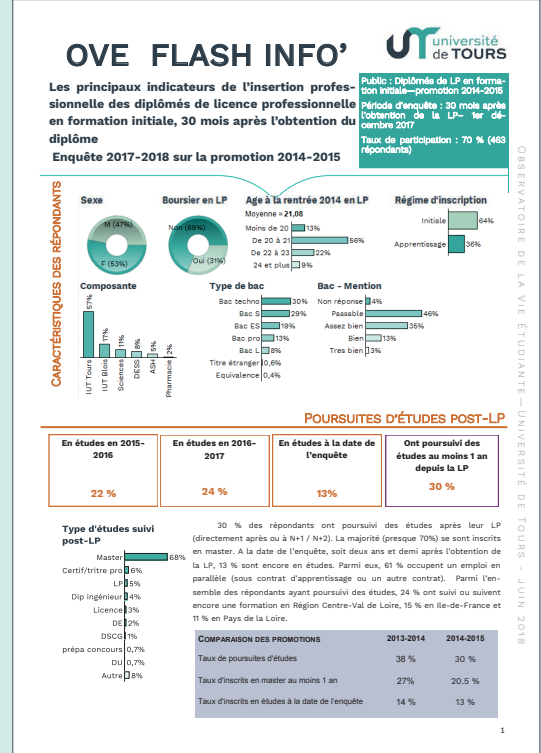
OVE FLASH INFO'

université de TOURS

Les principaux indicateurs de l'insertion professionnelle des diplômés de licence professionnelle en formation initiale, 30 mois après l'obtention du diplôme

Enquête 2017-2018 sur la promotion 2014-2015

Public : Diplômés de LP en formation initiale—promotion 2014-2015

Période d'enquête : 30 mois après l'obtention de la LP– 1er décembre 2017

Taux de participation : 70 % (463 répondants)

Observatoire de la Vie Étudiante—Université de Tours - Juin 2018

CARACTÉRISTIQUES DES RÉPONDANTS

Sexe
M (47%)
F (53%)

Boursier en LP
Non (69%)
Oui (31%)

Age à la rentrée 2014 en LP
Moyenne = 21,08
Moins de 20 13%
De 20 à 21 56%
De 22 à 23 22%
24 et plus 9%

Régime d'inscription
Initiale 64%
Apprentissage 36%

Composante
IUT Tours 57%
IUT Blois 17%
Sciences 11%
DEES 8%
ASH 5%
Pharmacie 2%

Type de bac
Bac techno 30%
Bac S 29%
Bac ES 19%
Bac pro 13%
Bac L 8%
Titre étranger 0,6%
Equivalence 0,4%

Bac - Mention
Non réponse 4%
Passable 46%
Assez bien 35%
Bien 13%
Tres bien 3%

POURSUITES D'ÉTUDES POST-LP

En études en 2015-2016
22 %

En études en 2016-2017
24 %

En études à la date de l'enquête
13%

Ont poursuivi des études au moins 1 an depuis la LP
30 %

Type d'études suivi post-LP
Master 68%
Certif/titre pro 6%
LP 5%
Dip ingénieur 4%
Licence 3%
DE 2%
DSCG 1%
prépa concours 0,7%
DU 0,7%
Autre 8%

30 % des répondants ont poursuivi des études après leur LP (directement après ou à N+1 / N+2). La majorité (presque 70%) se sont inscrits en master. A la date de l'enquête, soit deux ans et demi après l'obtention de la LP, 13 % sont encore en études. Parmi eux, 61 % occupent un emploi en parallèle (sous contrat d'apprentissage ou un autre contrat). Parmi l'ensemble des répondants ayant poursuivi des études, 24 % ont suivi ou suivent encore une formation en Région Centre-Val de Loire, 15 % en Ile-de-France et 11 % en Pays de la Loire.

| COMPARAISON DES PROMOTIONS | 2013-2014 | 2014-2015 |
|---|---|---|
| Taux de poursuites d'études | 38 % | 30 % |
| Taux d'inscrits en master au moins 1 an | 27% | 20.5 % |
| Taux d'inscrits en études à la date de l'enquête | 14 % | 13 % |

1